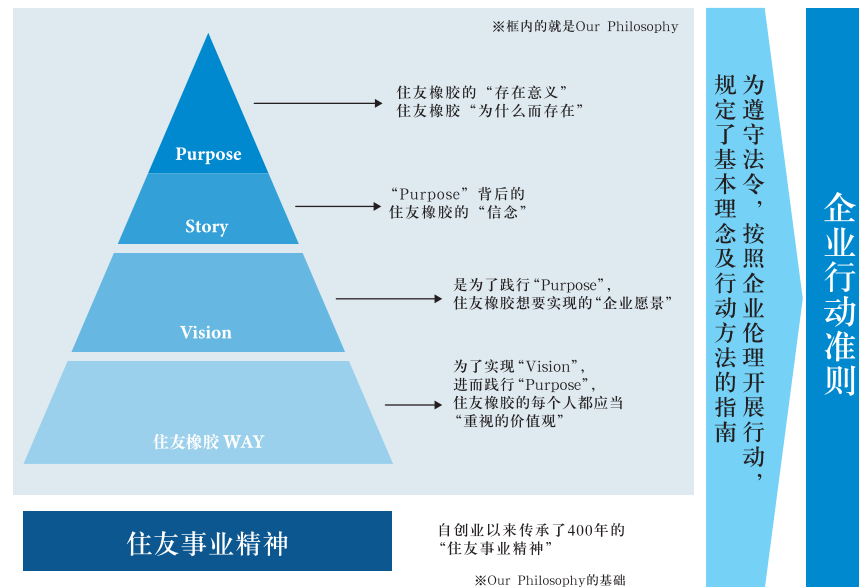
※框内的就是Our Philosophy

Purpose

住友橡胶的“存在意义”
住友橡胶“为什么而存在”

Story

“Purpose”背后的
住友橡胶的“信念”

Vision

是为了践行“Purpose”，
住友橡胶想要实现的“企业愿景”

住友橡胶 WAY

为了实现“Vision”，
进而践行“Purpose”，
住友橡胶的每个人都应当
“重视的价值观”

住友事业精神

自创业以来传承了400年的
“住友事业精神”

※Our Philosophy的基础

为遵守法令，按照企业伦理开展行动，规定了基本理念及行动方法的指南

企业行动准则